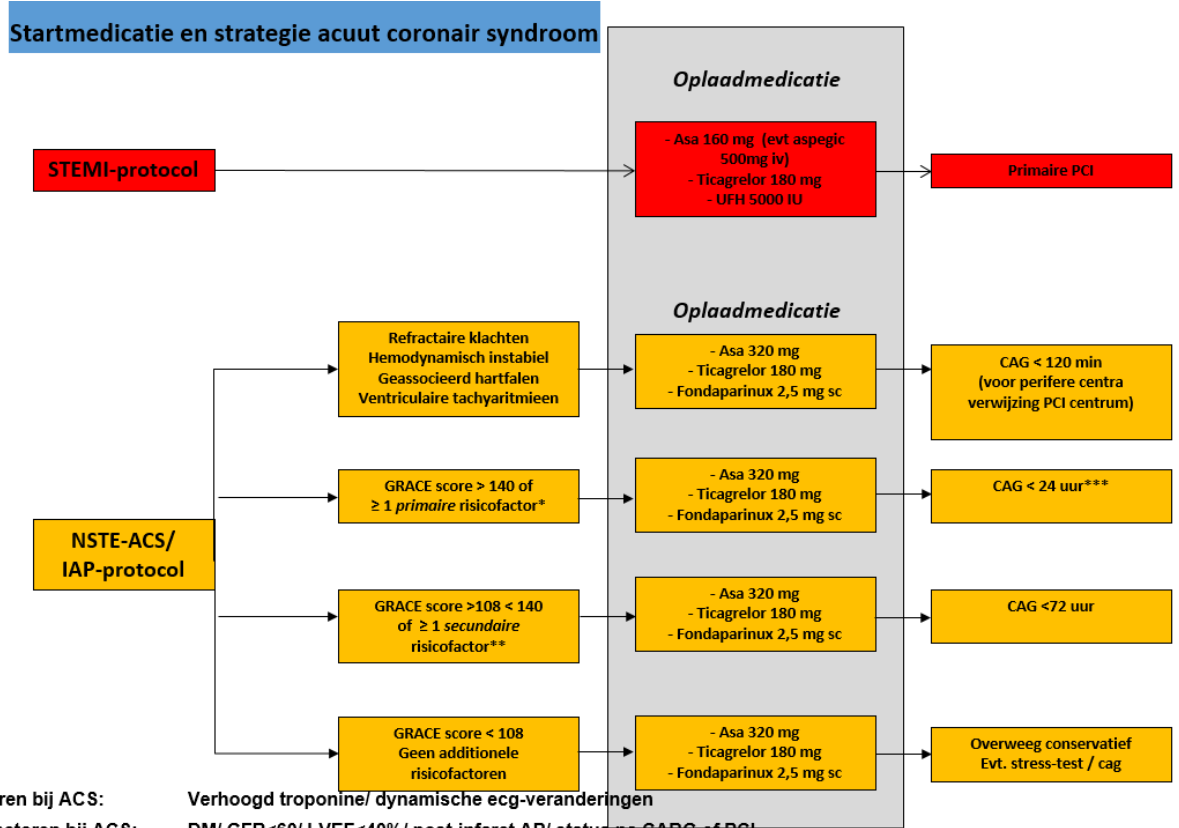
Startmedicatie en strategie acuut coronair syndroom

Oplaadmedicatie

STEMI-protocol

- Asa 160 mg (evt aspegic 500mg iv)
- Ticagrelor 180 mg
- UFH 5000 IU

Primaire PCI

Oplaadmedicatie

Refractaire klachten
Hemodynamisch instabiel
Geassocieerd hartfalen
Ventriculaire tachyaritmieen

- Asa 320 mg
- Ticagrelor 180 mg
- Fondaparinux 2,5 mg sc

CAG < 120 min
(voor perifere centra verwijzing PCI centrum)

GRACE score > 140 of ≥ 1 *primaire* risicofactor*

- Asa 320 mg
- Ticagrelor 180 mg
- Fondaparinux 2,5 mg sc

CAG < 24 uur***

NSTE-ACS/
IAP-protocol

GRACE score >108 < 140 of ≥ 1 *secundaire* risicofactor**

- Asa 320 mg
- Ticagrelor 180 mg
- Fondaparinux 2,5 mg sc

CAG <72 uur

GRACE score < 108
Geen additionele risicofactoren

- Asa 320 mg
- Ticagrelor 180 mg
- Fondaparinux 2,5 mg sc

Overweeg conservatief
Evt. stress-test / cag

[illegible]ren bij ACS: Verhoogd troponine/ dynamische ecg-veranderingen

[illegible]